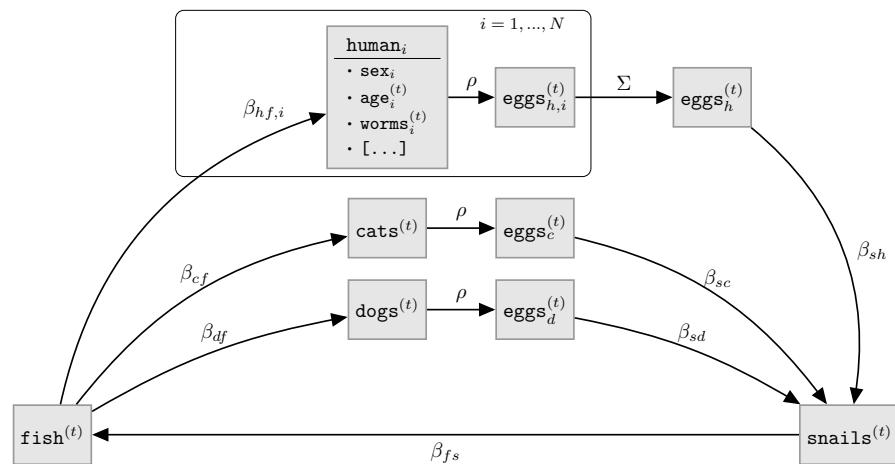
$i = 1, ..., N$

$\texttt{human}_i$
• $\texttt{sex}_i$
• $\texttt{age}_i^{(t)}$
• $\texttt{worms}_i^{(t)}$
• [...]

$\rho$

$\texttt{eggs}_{h,i}^{(t)}$

$\Sigma$

$\texttt{eggs}_h^{(t)}$

$\beta_{hf,i}$

$\texttt{cats}^{(t)}$

$\rho$

$\texttt{eggs}_c^{(t)}$

$\beta_{sh}$

$\beta_{cf}$

$\beta_{sc}$

$\texttt{dogs}^{(t)}$

$\rho$

$\texttt{eggs}_d^{(t)}$

$\beta_{df}$

$\beta_{sd}$

$\texttt{fish}^{(t)}$

$\texttt{snails}^{(t)}$

$\beta_{fs}$